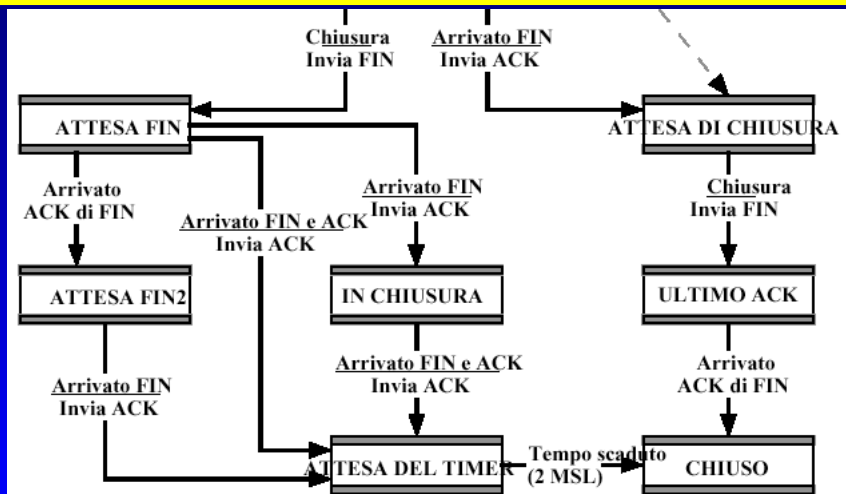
Chiusura
Invia FIN

Arrivato FIN
Invia ACK

ATTESA FIN

ATTESA DI CHIUSURA

Arrivato
ACK di FIN

Arrivato FIN e ACK
Invia ACK

Arrivato FIN
Invia ACK

Chiusura
Invia FIN

ATTESA FIN2

IN CHIUSURA

ULTIMO ACK

Arrivato FIN e ACK
Invia ACK

Arrivato
ACK di FIN

Arrivato FIN
Invia ACK

ATTESA DEL TIMER

Tempo scaduto
(2 MSL)

CHIUSO